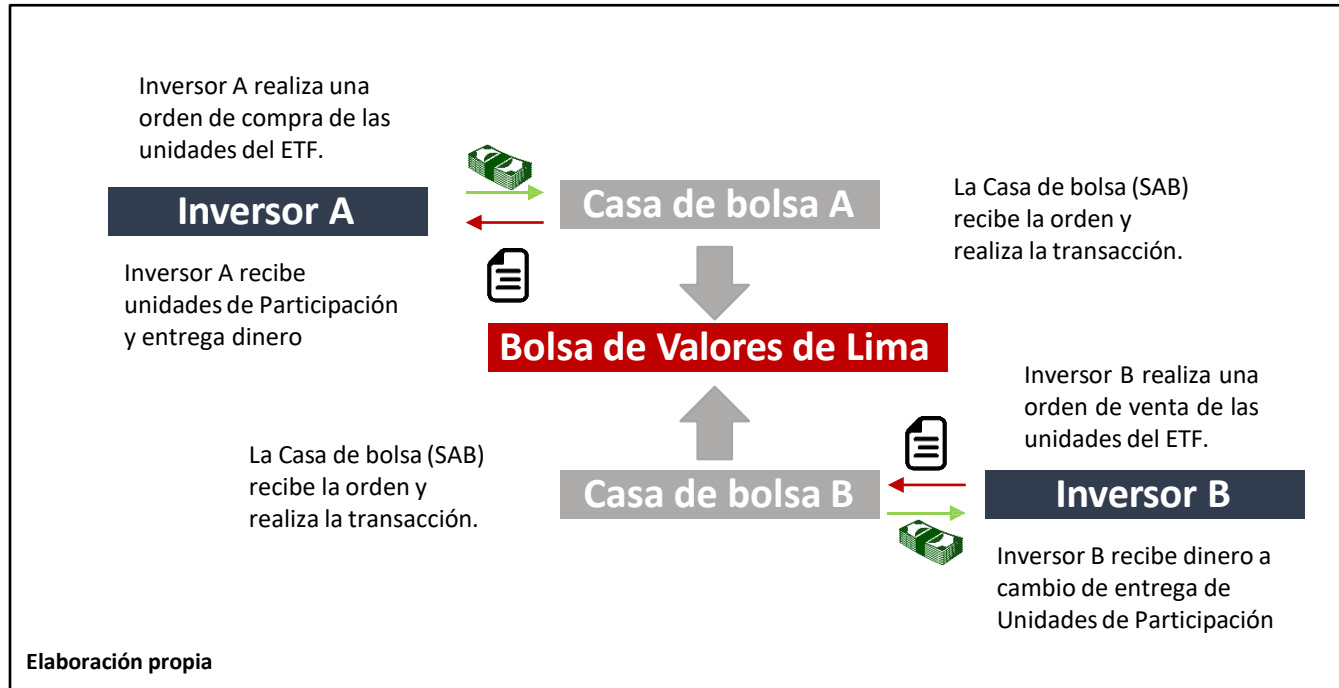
Inversor A realiza una orden de compra de las unidades del ETF.

Inversor A

Casa de bolsa A

La Casa de bolsa (SAB) recibe la orden y realiza la transacción.

Inversor A recibe unidades de Participación y entrega dinero

Bolsa de Valores de Lima

Inversor B realiza una orden de venta de las unidades del ETF.

La Casa de bolsa (SAB) recibe la orden y realiza la transacción.

Casa de bolsa B

Inversor B

Inversor B recibe dinero a cambio de entrega de Unidades de Participación

Elaboración propia